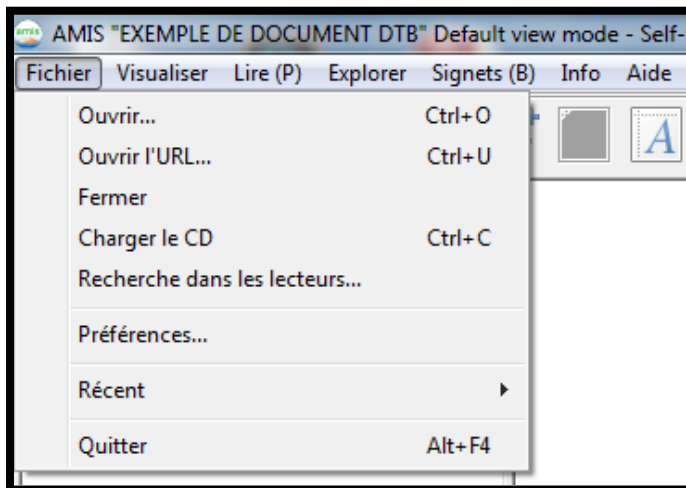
amis AMIS "EXEMPLE DE DOCUMENT DTB" Default view mode - Self-

Fichier Visualiser Lire (P) Explorer Signets (B) Info Aide

Ouvrir... Ctrl+O
Ouvrir l'URL... Ctrl+U
Fermer
Charger le CD Ctrl+C
Recherche dans les lecteurs...

Préférences...

Récent

Quitter Alt+F4

A